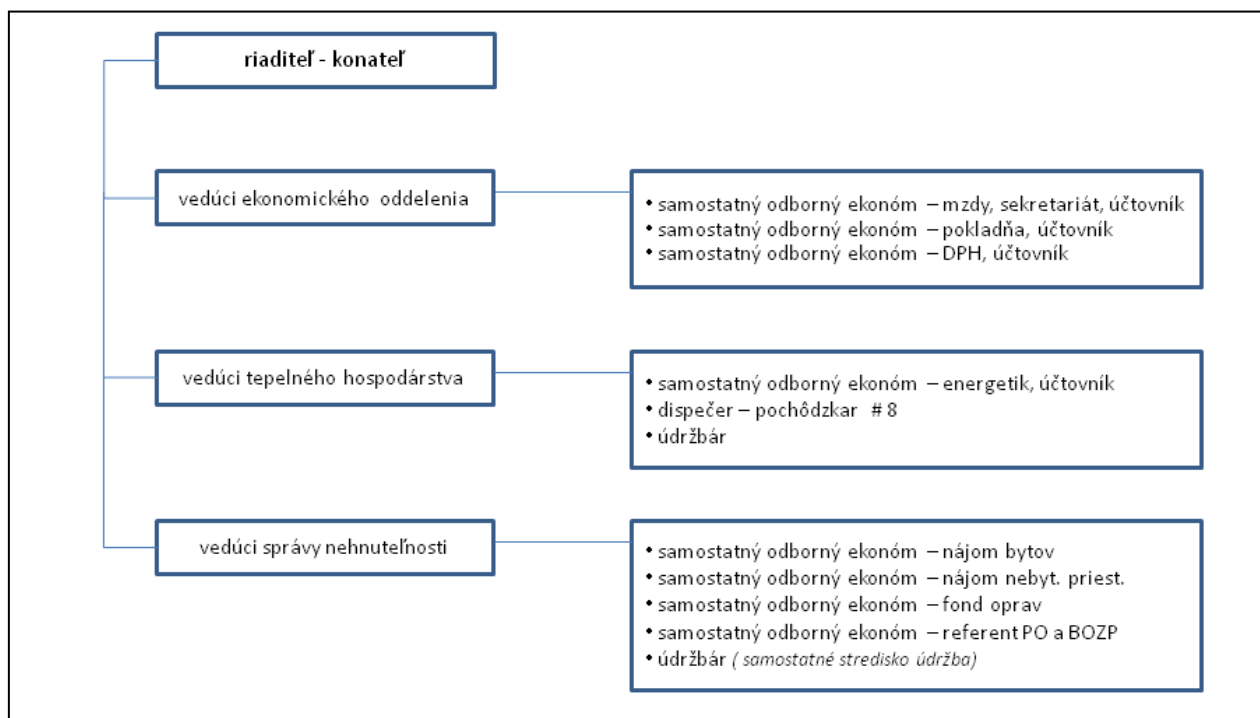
riaditeľ - konateľ

vedúci ekonomického oddelenia

- samostatný odborný ekonóm – mzdy, sekretariát, účtovník
- samostatný odborný ekonóm – pokladňa, účtovník
- samostatný odborný ekonóm – DPH, účtovník

vedúci tepelného hospodárstva

- samostatný odborný ekonóm – energetik, účtovník
- dispečer – pochôdzkar # 8
- údržbár

vedúci správy nehnuteľnosti

- samostatný odborný ekonóm – nájom bytov
- samostatný odborný ekonóm – nájom nebyt. priest.
- samostatný odborný ekonóm – fond oprav
- samostatný odborný ekonóm – referent PO a BOZP
- údržbár ( samostatné stredisko údržba)